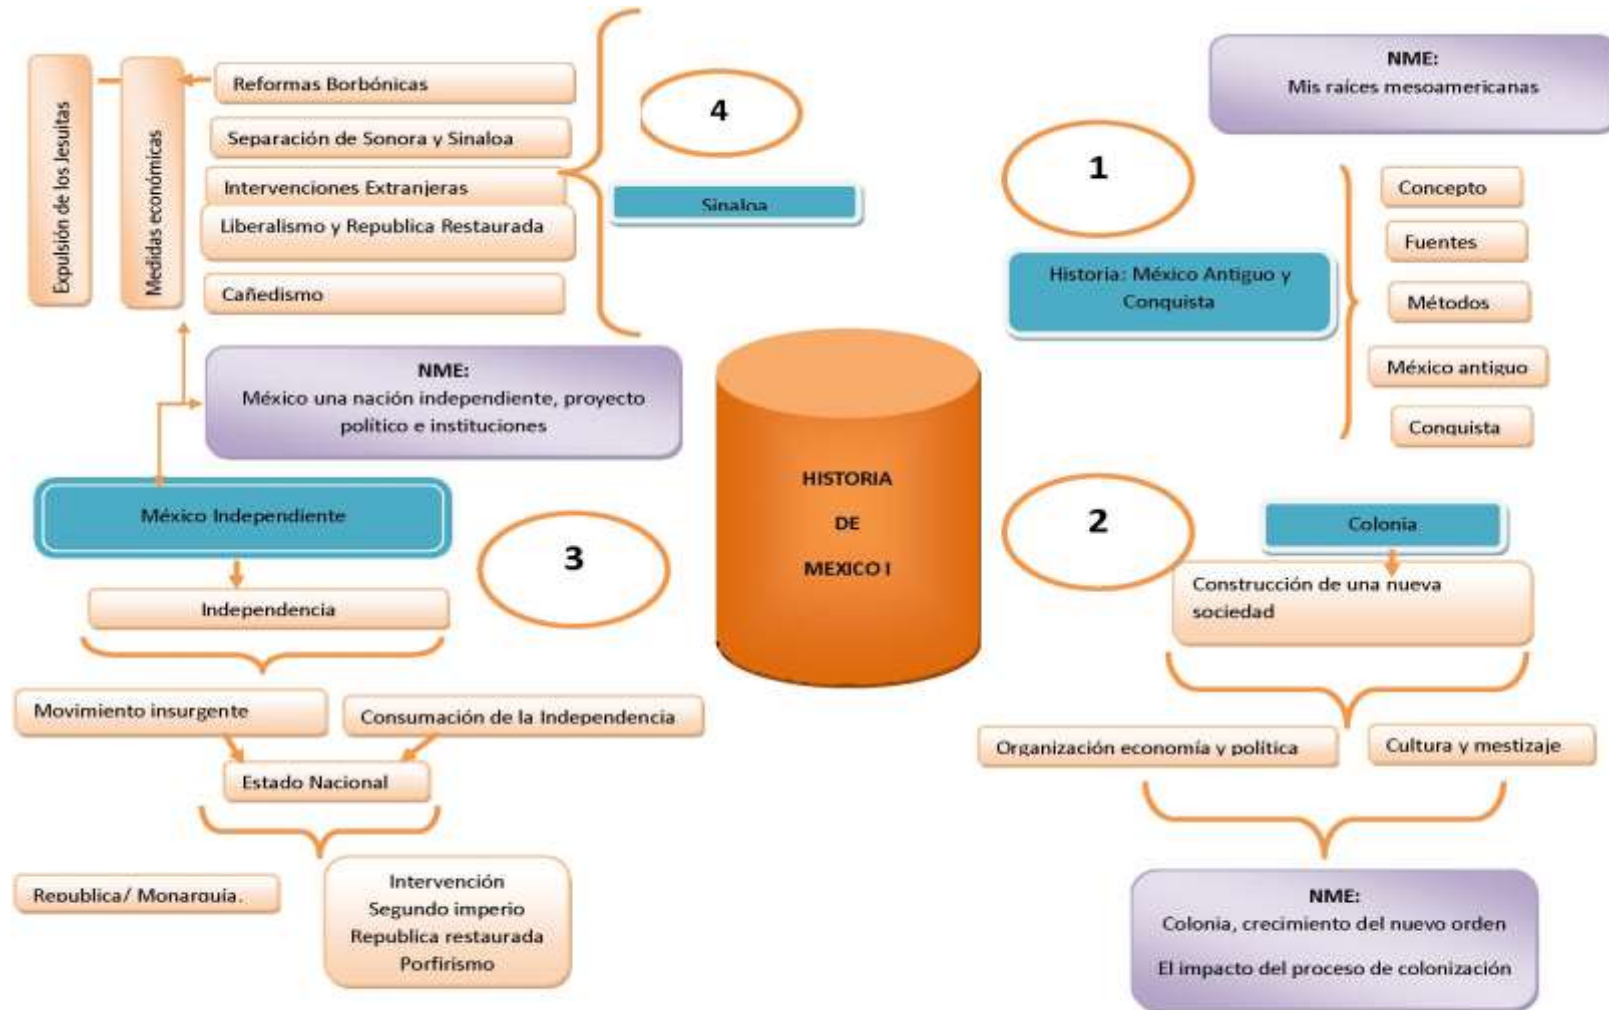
Expulsión de los Jesuitas

Medidas económicas

Reformas Borbónicas

Separación de Sonora y Sinaloa

Intervenciones Extranjeras

Liberalismo y Republica Restaurada

Cañedismo

4

Sinaloa

NME:
Mis raíces mesoamericanas

1

Concepto

Fuentes

Historia: México Antiguo y Conquista

Métodos

México antiguo

Conquista

NME:
México una nación independiente, proyecto político e instituciones

HISTORIA
DE
MEXICO I

México Independiente

3

2

Colonia

Construcción de una nueva sociedad

Independencia

Movimiento insurgente

Consumación de la Independencia

Organización economía y política

Cultura y mestizaje

Estado Nacional

Republica/ Monarquía.

Intervención
Segundo imperio
Republica restaurada
Porfirismo

NME:
Colonia, crecimiento del nuevo orden

El impacto del proceso de colonización